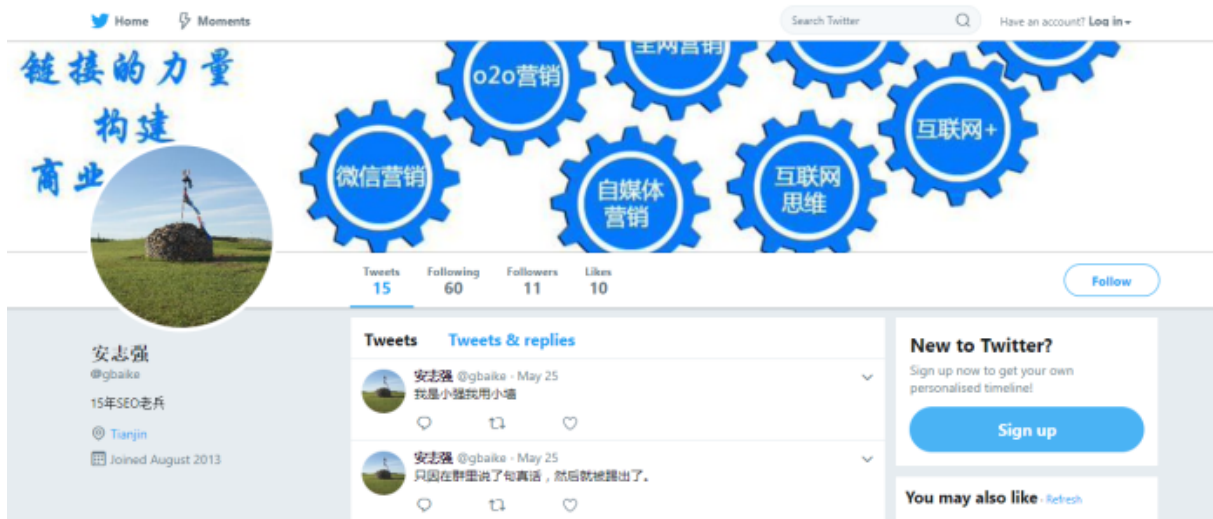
Home Moments

Search Twitter

Have an account? Log in

链接的力量
构建
商业

o2o营销
全网营销
微信营销
自媒体营销
互联网思维
互联网+

Tweets 15
Following 60
Followers 11
Likes 10

Follow

安志强
@gbaike
15年SEO老兵
Tianjin
Joined August 2013

Tweets Tweets & replies

安志强 @gbaike · May 25
我是小强我用小墙

安志强 @gbaike · May 25
只因在群里说了句真话，然后就被踢出了。

New to Twitter?
Sign up now to get your own personalised timeline!
Sign up

You may also like · Refresh